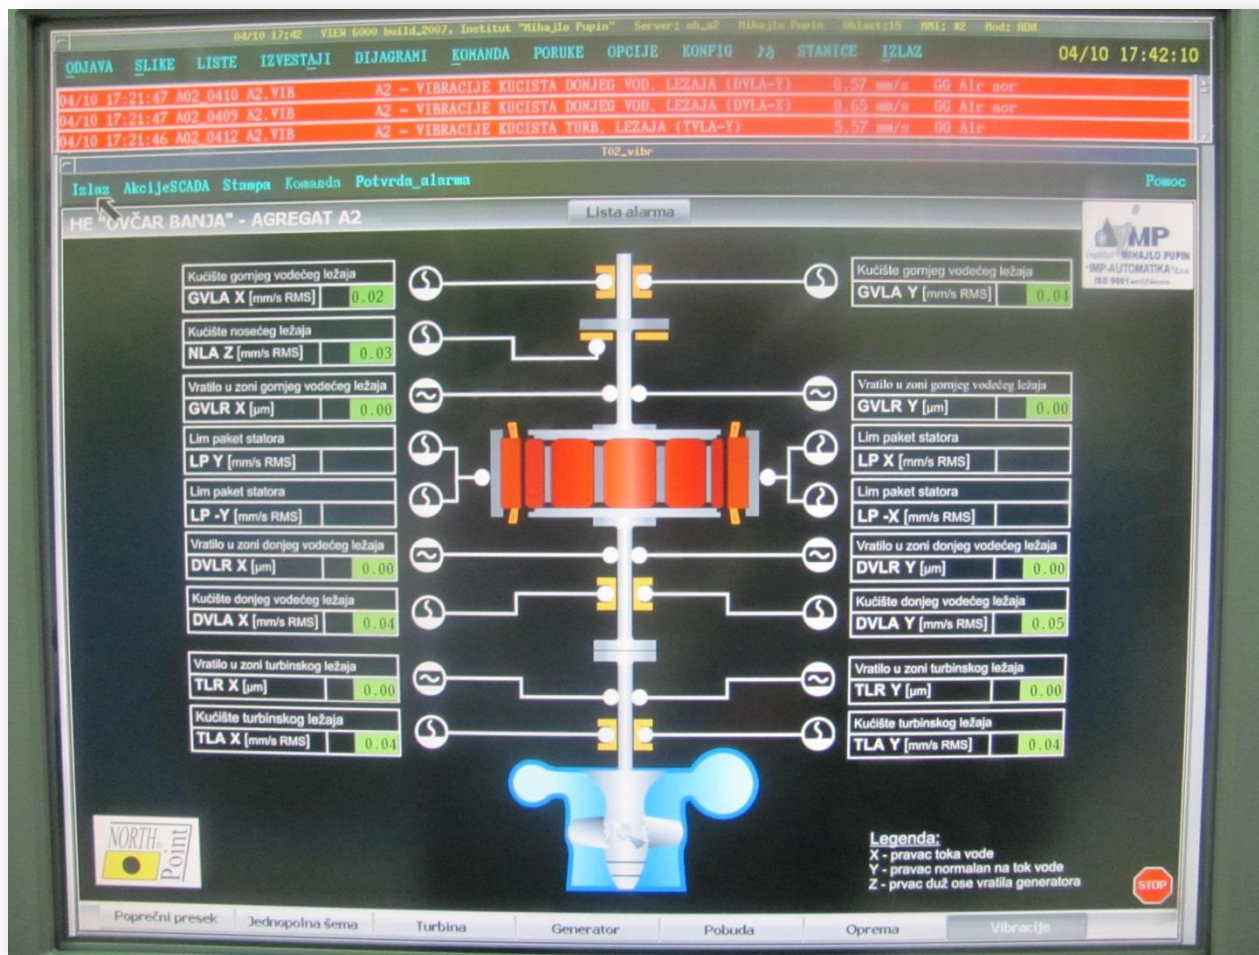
04/10 17:42 VIEW 6000 build_2007, Institut "Mihajlo Pupin" Server: ob_a2 Mihajlo Pupin Oblast:15 HMI: #2 Mod: RDM

ODJAVA SLIKE LISTE IZVESTAJI DIJAGRAMI KOMANDA PORUKE OPCIJE KONFIG STANICE IZLAZ

04/10 17:42:10

04/10 17:21:47 A02_0410 A2.VIB A2 - VIBRACIJE KUCISTA DONJEG VOD. LEZAJA (DVLA-Y) 0.57 mm/s GG Alr nor
04/10 17:21:47 A02_0409 A2.VIB A2 - VIBRACIJE KUCISTA DONJEG VOD. LEZAJA (DVLA-X) 0.65 mm/s GG Alr nor
04/10 17:21:46 A02_0412 A2.VIB A2 - VIBRACIJE KUCISTA TURB. LEZAJA (TVLA-Y) 5.57 mm/s GG Alr

T02_vibr

Izlaz AkcijeSCADA Stampa Komanda Potvrda_alarma Pomoc

HE "OVČAR BANJA" - AGREGAT A2

Lista alarma

IMP Institut MIHAJLO PUPIN IMP-AUTOMATIKA d.o.o. ISO 9001

Kućište gornjeg vodećeg ležaja
GVLA X [mm/s RMS] 0.02

Kućište nosećeg ležaja
NLA Z [mm/s RMS] 0.03

Vratilo u zoni gornjeg vodećeg ležaja
GVLR X [μm] 0.00

Lim paket statora
LP Y [mm/s RMS]

Lim paket statora
LP -Y [mm/s RMS]

Vratilo u zoni donjeg vodećeg ležaja
DVLR X [μm] 0.00

Kućište donjeg vodećeg ležaja
DVLA X [mm/s RMS] 0.04

Vratilo u zoni turbinskog ležaja
TLR X [μm] 0.00

Kućište turbinskog ležaja
TLA X [mm/s RMS] 0.04

Kućište gornjeg vodećeg ležaja
GVLA Y [mm/s RMS] 0.04

Vratilo u zoni gornjeg vodećeg ležaja
GVLR Y [μm] 0.00

Lim paket statora
LP X [mm/s RMS]

Lim paket statora
LP -X [mm/s RMS]

Vratilo u zoni donjeg vodećeg ležaja
DVLR Y [μm] 0.00

Kućište donjeg vodećeg ležaja
DVLA Y [mm/s RMS] 0.05

Vratilo u zoni turbinskog ležaja
TLR Y [μm] 0.00

Kućište turbinskog ležaja
TLA Y [mm/s RMS] 0.04

NORTH Point

Legenda:
X - pravac toka vode
Y - pravac normalan na tok vode
Z - prvac duž ose vratila generatora

STOP

Poprečni presek | Jednopolna šema | Turbina | Generator | Pobuda | Oprema | Vibracije